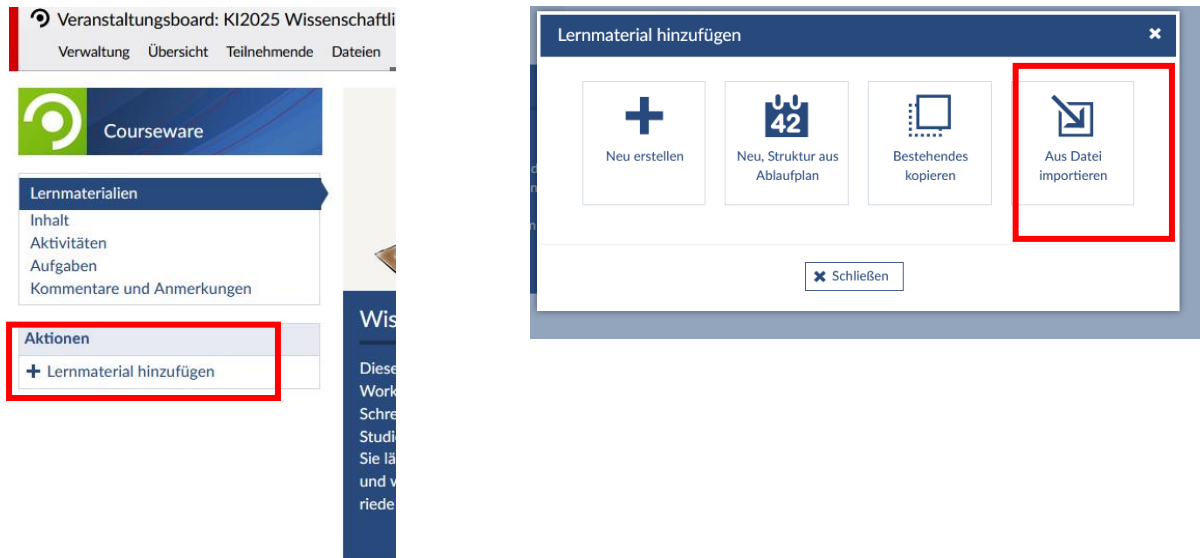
Veranstaltungsboard: KI2025 Wissenschaftli

Verwaltung Übersicht Teilnehmende Dateien

Courseware

Lernmaterialien
Inhalt
Aktivitäten
Aufgaben
Kommentare und Anmerkungen

Aktionen
+ Lernmaterial hinzufügen

Wis

Diese
Work
Schre
Studi
Sie lä
und v
riede

Lernmaterial hinzufügen

Neu erstellen

42
Neu, Struktur aus Ablaufplan

Bestehendes kopieren

Aus Datei importieren

Schließen